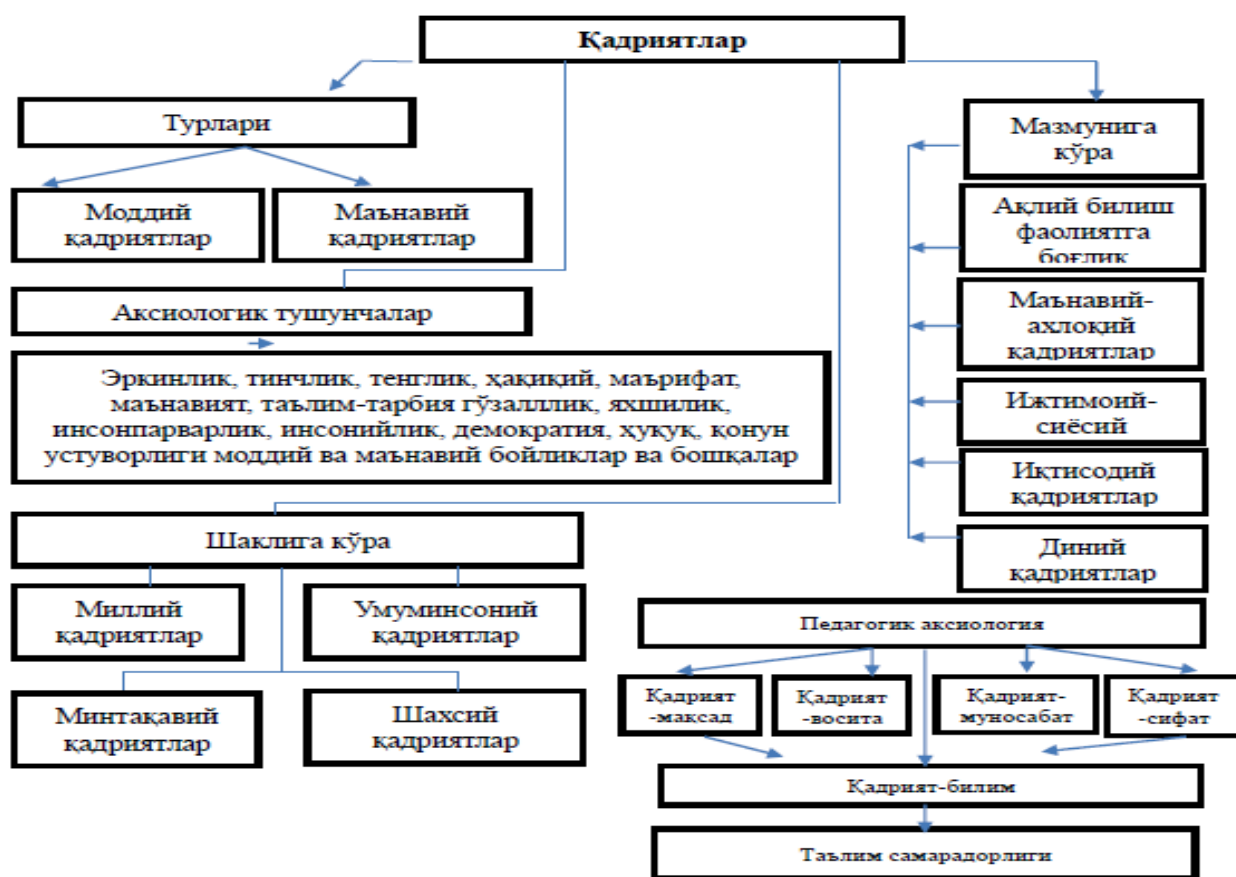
Қадриятлар

Турлари

Моддий қадриятлар

Маънавий қадриятлар

Аксиологик тушунчалар

Эркинлик, тинчлик, тенглик, ҳақиқий, маърифат, маънавият, таълим-тарбия гўзалллик, яхшилик, инсонпарварлик, инсонийлик, демократия, ҳуқуқ, қонун устуворлиги моддий ва маънавий бойликлар ва бошқалар

Шаклига кўра

Миллий қадриятлар

Умуминсоний қадриятлар

Минтақавий қадриятлар

Шахсий қадриятлар

Мазмунига кўра

Ақлий билиш фаолиятга боғлиқ

Маънавий-ахлоқий қадриятлар

Ижтимоий-сиёсий

Иқтисодий қадриятлар

Диний қадриятлар

Педагогик аксиология

Қадрият -мақсад

Қадрият -восита

Қадрият-муносабат

Қадрият -сифат

Қадрият-билим

Таълим самарадорлиги